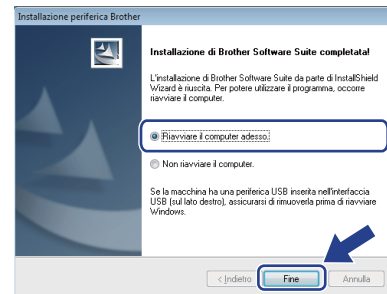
Installazione periferica Brother

Installazione di Brother Software Suite completata!

L'installazione di Brother Software Suite da parte di InstallShield Wizard è riuscita. Per potere utilizzare il programma, occorre riavviare il computer.

Riavviare il computer adesso.

Non riavviare il computer.

Se la macchina ha una periferica USB inserita nell'interfaccia USB (sul lato destro), assicurarsi di rimuoverla prima di riavviare Windows.

< Indietro

Fine

Annulla